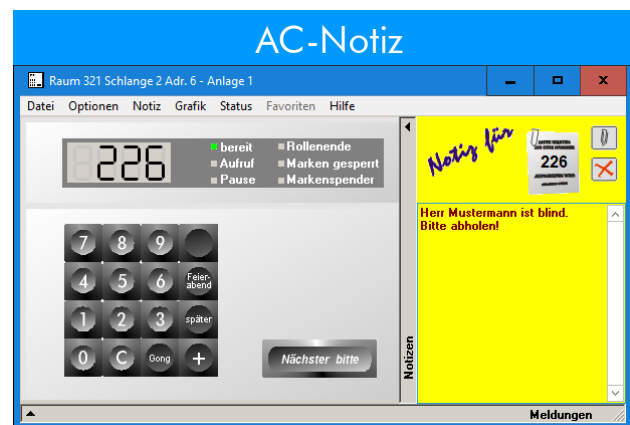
AC-Notiz

Raum 321 Schlange 2 Adr. 6 - Anlage 1

Datei Optionen Notiz Grafik Status Favoriten Hilfe

226

bereit
Aufruf
Pause
Rollenende
Marken gesperrt
Markenspender

Notiz für

226

Herr Mustermann ist blind.
Bitte abholen!

7 8 9
4 5 6 Feierabend
1 2 3 später
0 C Gong +

Nächster bitte

Notizen

Meldungen